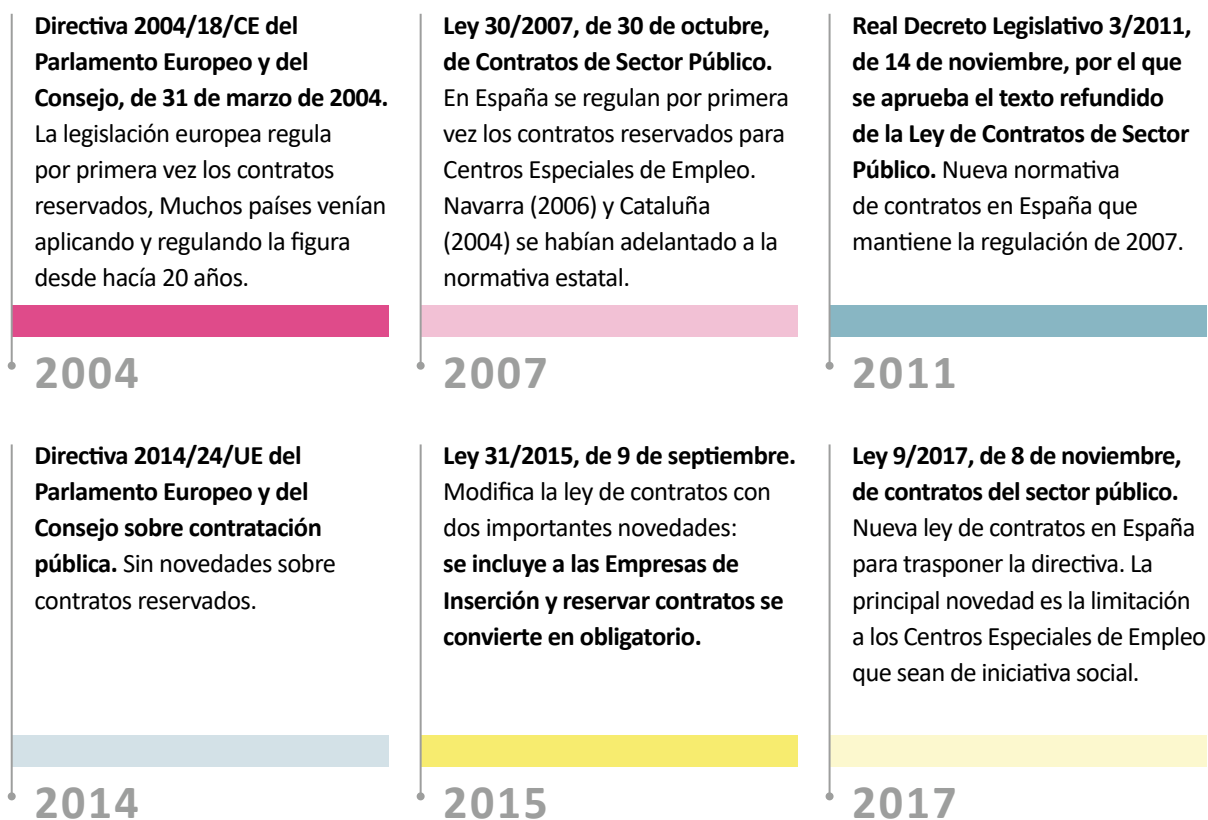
**Directiva 2004/18/CE del Parlamento Europeo y del Consejo, de 31 de marzo de 2004.** La legislación europea regula por primera vez los contratos reservados, Muchos países venían aplicando y regulando la figura desde hacía 20 años.

2004

**Ley 30/2007, de 30 de octubre, de Contratos de Sector Público.** En España se regulan por primera vez los contratos reservados para Centros Especiales de Empleo. Navarra (2006) y Cataluña (2004) se habían adelantado a la normativa estatal.

2007

**Real Decreto Legislativo 3/2011, de 14 de noviembre, por el que se aprueba el texto refundido de la Ley de Contratos de Sector Público.** Nueva normativa de contratos en España que mantiene la regulación de 2007.

2011

**Directiva 2014/24/UE del Parlamento Europeo y del Consejo sobre contratación pública.** Sin novedades sobre contratos reservados.

2014

**Ley 31/2015, de 9 de septiembre.** Modifica la ley de contratos con dos importantes novedades: **se incluye a las Empresas de Inserción y reservar contratos se convierte en obligatorio.**

2015

**Ley 9/2017, de 8 de noviembre, de contratos del sector público.** Nueva ley de contratos en España para trasponer la directiva. La principal novedad es la limitación a los Centros Especiales de Empleo que sean de iniciativa social.

2017